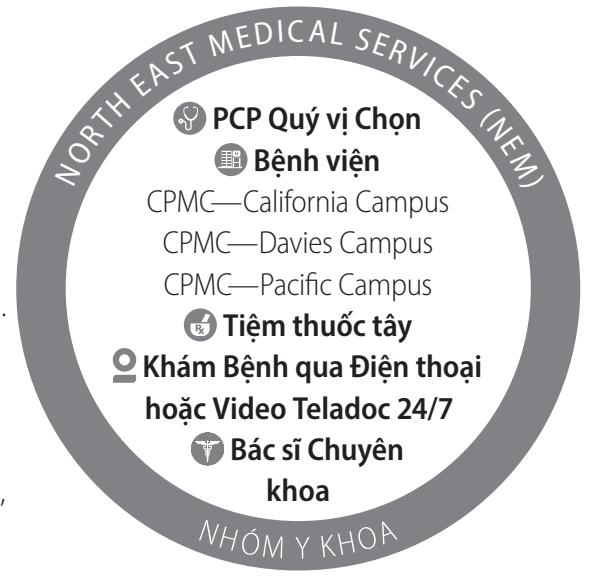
NORTH EAST MEDICAL SERVICES (NEM)

PCP Quý vị Chọn

Bệnh viện

CPMC—California Campus

CPMC—Davies Campus

CPMC—Pacific Campus

Tiệm thuốc tây

Khám Bệnh qua Điện thoại hoặc Video Teladoc 24/7

Bác sĩ Chuyên khoa

NHÓM Y KHOA